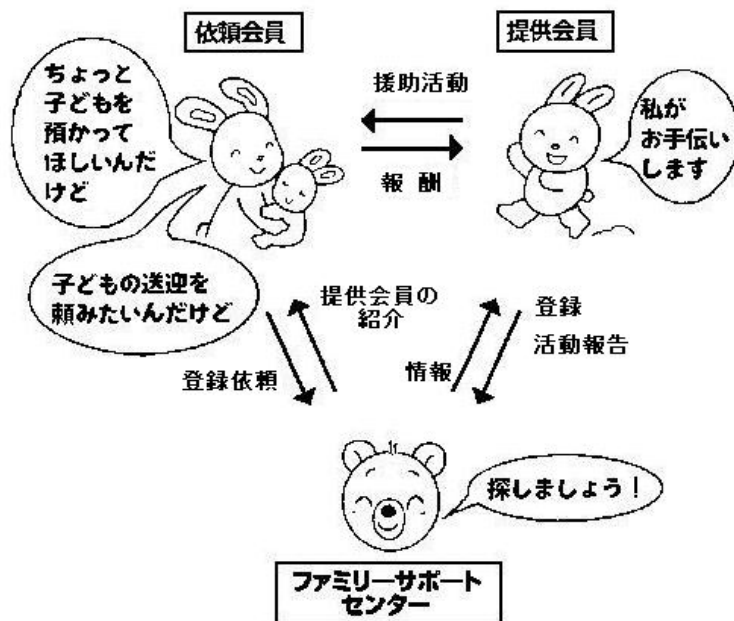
依頼会員

提供会員

ちょっと子どもを預かってほしいんだけど

援助活動

報 酬

私がお手伝いします

子どもの送迎を頼みたいんだけど

提供会員の紹介

登録依頼

登録

活動報告

情報

探しましょう！

ファミリーサポートセンター